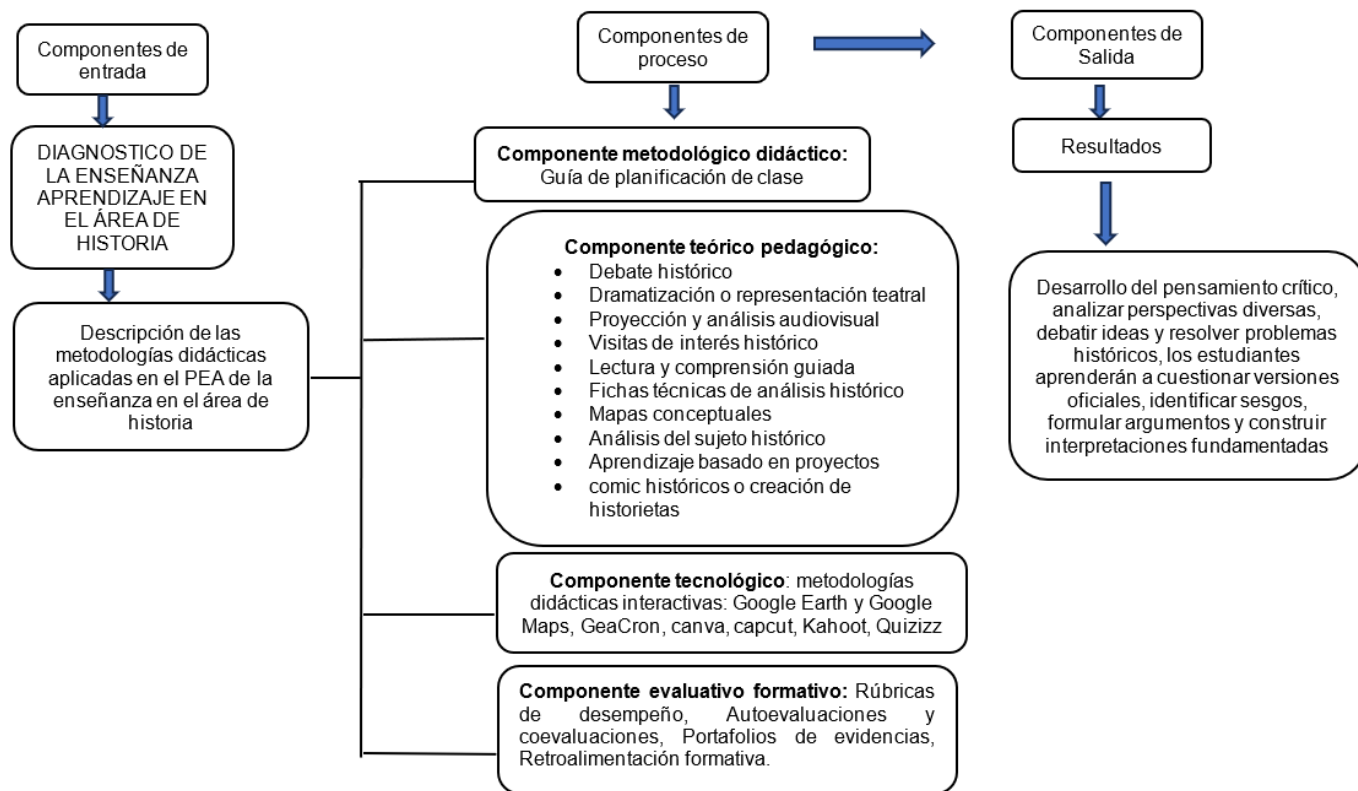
Componentes de entrada

DIAGNOSTICO DE LA ENSEÑANZA APRENDIZAJE EN EL ÁREA DE HISTORIA

Descripción de las metodologías didácticas aplicadas en el PEA de la enseñanza en el área de historia

Componentes de proceso

**Componente metodológico didáctico:** Guía de planificación de clase

**Componente teórico pedagógico:**
- Debate histórico
- Dramatización o representación teatral
- Proyección y análisis audiovisual
- Visitas de interés histórico
- Lectura y comprensión guiada
- Fichas técnicas de análisis histórico
- Mapas conceptuales
- Análisis del sujeto histórico
- Aprendizaje basado en proyectos
- comic históricos o creación de historietas

**Componente tecnológico**: metodologías didácticas interactivas: Google Earth y Google Maps, GeaCron, canva, capcut, Kahoot, Quizizz

**Componente evaluativo formativo:** Rúbricas de desempeño, Autoevaluaciones y coevaluaciones, Portafolios de evidencias, Retroalimentación formativa.

Componentes de Salida

Resultados

Desarrollo del pensamiento crítico, analizar perspectivas diversas, debatir ideas y resolver problemas históricos, los estudiantes aprenderán a cuestionar versiones oficiales, identificar sesgos, formular argumentos y construir interpretaciones fundamentadas